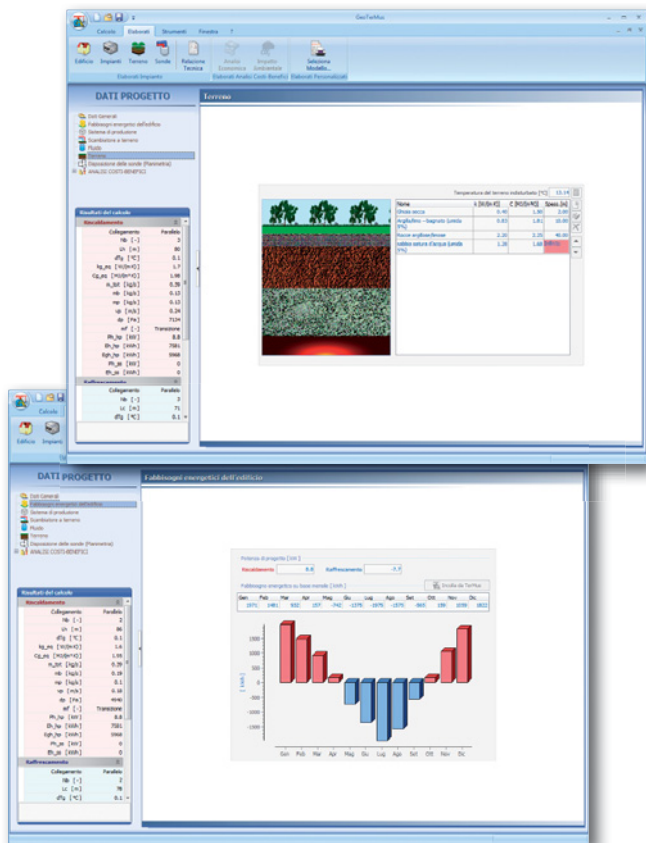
GeoTeMus

Calcolo | Elaborati | Strumenti | Finestra | ?

Edificio | Impianti | Terreno | Sonde | Relazione Tecnica | Analisi Economica | Impatto Ambientale | Seleziona Modello...

Elaborati Impianto | Elaborati Analisi Costi Benefici | Elaborati Personalizzati

DATI PROGETTO

Terreno

Dati Generali
Fabbisogno energetico dell'edificio
Sistema di produzione
Scambiatore a terreno
Fluido
Terreno
Disposizione delle sonde (Planimetria)
ANALISI COSTI-BENEFICI

Risultati del calcolo
Riscaldamento
Collegamento | Parallelo
Nb [-] | 3
Ln [m] | 80
dTg [°C] | 0.1
kg_ms [W/(m·K)] | 1.7
Cg_ms [MJ/(m³·K)] | 1.98
m_tot [kg/s] | 0.39
mb [kg/s] | 0.13
mp [kg/s] | 0.13
vp [m/s] | 0.34
dp [Pa] | 7124
mf [-] | Transizione
Ph_hp [kW] | 8.8
Eh_hp [kWh] | 7581
Egh_hp [kWh] | 5968
Ph_ss [kW] | 0
Eh_ss [kWh] | 0
Raffrescamento
Collegamento | Parallelo
Nb [-] | 3
Lc [m] | 71
dTg [°C] | 0.1

Temperatura del terreno indisturbato [°C] 15.14

| Nome | λ [W/(m·K)] | C [MJ/(m³·K)] | Spess. [m] |
|---|---|---|---|
| Ghiaia secca | 0.40 | 1.80 | 2.00 |
| Argilla/limo - bagnato (umido 5%) | 0.83 | 1.81 | 10.00 |
| Rocce anfiboeliche | 2.30 | 2.35 | 40.00 |
| sabbia satura d'acqua (umido 5%) | 1.20 | 1.68 | 100.00 |

Calcolo | Impianti

DATI PROGETTO

Fabbisogni energetici dell'edificio

Dati Generali
Fabbisogno energetico dell'edificio
Sistema di produzione
Scambiatore a terreno
Fluido
Terreno
Disposizione delle sonde (Planimetria)
ANALISI COSTI-BENEFICI

Risultati del calcolo
Riscaldamento
Collegamento | Parallelo
Nb [-] | 3
Ln [m] | 80
dTg [°C] | 0.1
kg_ms [W/(m·K)] | 1.6
Cg_ms [MJ/(m³·K)] | 1.98
m_tot [kg/s] | 0.29
mb [kg/s] | 0.10
mp [kg/s] | 0.1
vp [m/s] | 0.18
dp [Pa] | 4040
mf [-] | Transizione
Ph_hp [kW] | 8.8
Eh_hp [kWh] | 7581
Egh_hp [kWh] | 5968
Ph_ss [kW] | 0
Eh_ss [kWh] | 0
Raffrescamento
Collegamento | Parallelo
Nb [-] | 2
Lc [m] | 78
dTg [°C] | 0.1

Potenza di progetto [kW]
Riscaldamento 8.8 | Raffrescamento -7.7

Fabbisogno energetico su base mensile [kWh]
Invia da TerMus

| Gen | Feb | Mar | Apr | Mag | Giu | Lug | Ago | Set | Ott | Nov | Dic |
|---|---|---|---|---|---|---|---|---|---|---|---|
| 1971 | 1481 | 932 | 157 | -741 | -1378 | -1979 | -1570 | -965 | 158 | 1039 | 1822 |

1500
1000
500
0
-500
-1000
-1500
[kWh]

Gen Feb Mar Apr Mag Giu Lug Ago Set Ott Nov Dic